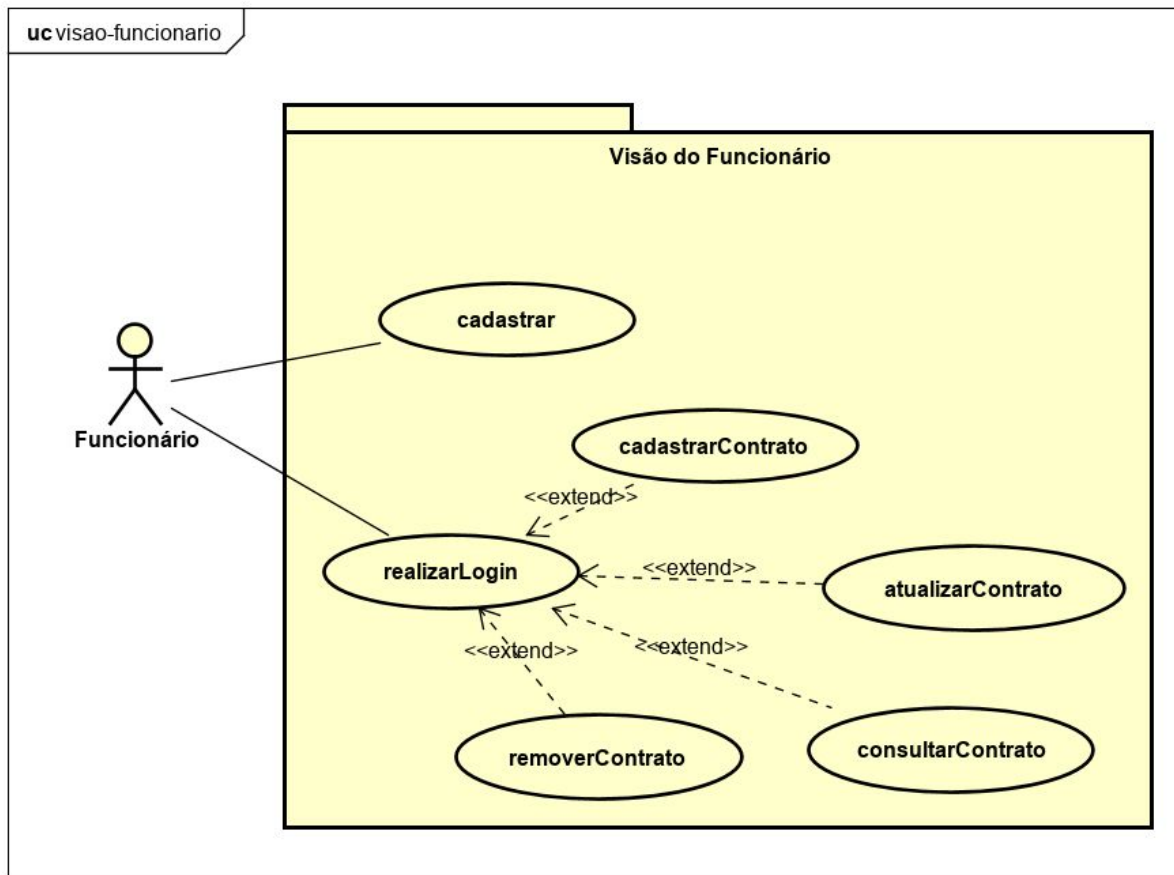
uc visao-funcionario

Visão do Funcionário

cadastrar

Funcionário

cadastrarContrato

<<extend>>

realizarLogin

<<extend>>

atualizarContrato

<<extend>>

<<extend>>

removerContrato

consultarContrato